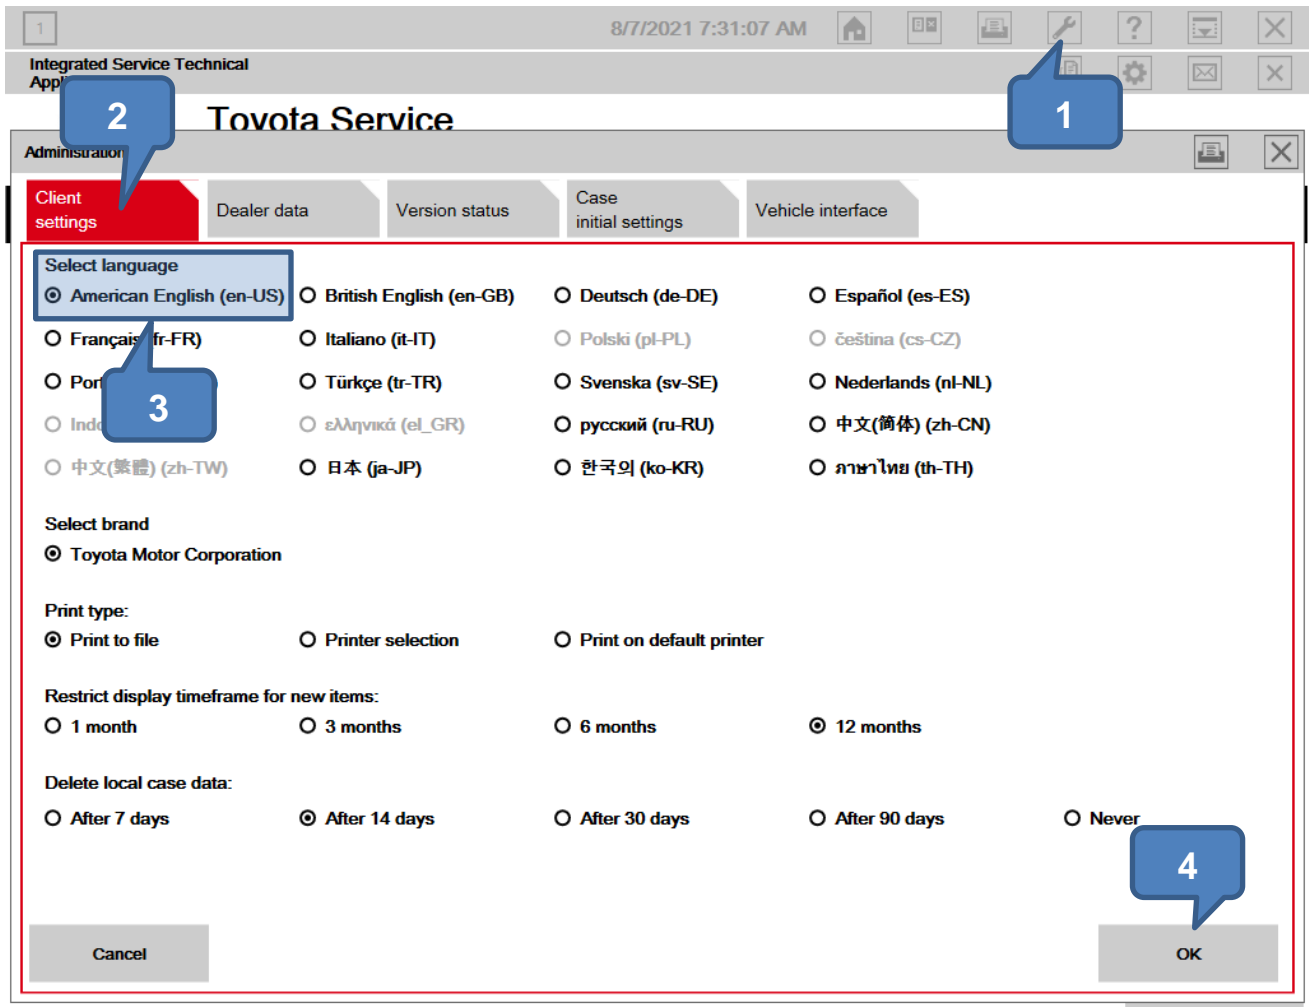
1 8/7/2021 7:31:07 AM

Integrated Service Technical Appl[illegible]

Toyota Service

Administration

1

2

Client settings | Dealer data | Version status | Case initial settings | Vehicle interface

Select language
American English (en-US) British English (en-GB) Deutsch (de-DE) Español (es-ES)
Français (fr-FR) Italiano (it-IT) Polski (pl-PL) čeština (cs-CZ)
Por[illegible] Türkçe (tr-TR) Svenska (sv-SE) Nederlands (nl-NL)
Ind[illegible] ελληνικά (el_GR) русский (ru-RU) 中文(简体) (zh-CN)
中文(繁體) (zh-TW) 日本 (ja-JP) 한국의 (ko-KR) ภาษาไทย (th-TH)

3

Select brand
Toyota Motor Corporation

Print type:
Print to file Printer selection Print on default printer

Restrict display timeframe for new items:
1 month 3 months 6 months 12 months

Delete local case data:
After 7 days After 14 days After 30 days After 90 days Never

4

Cancel

OK